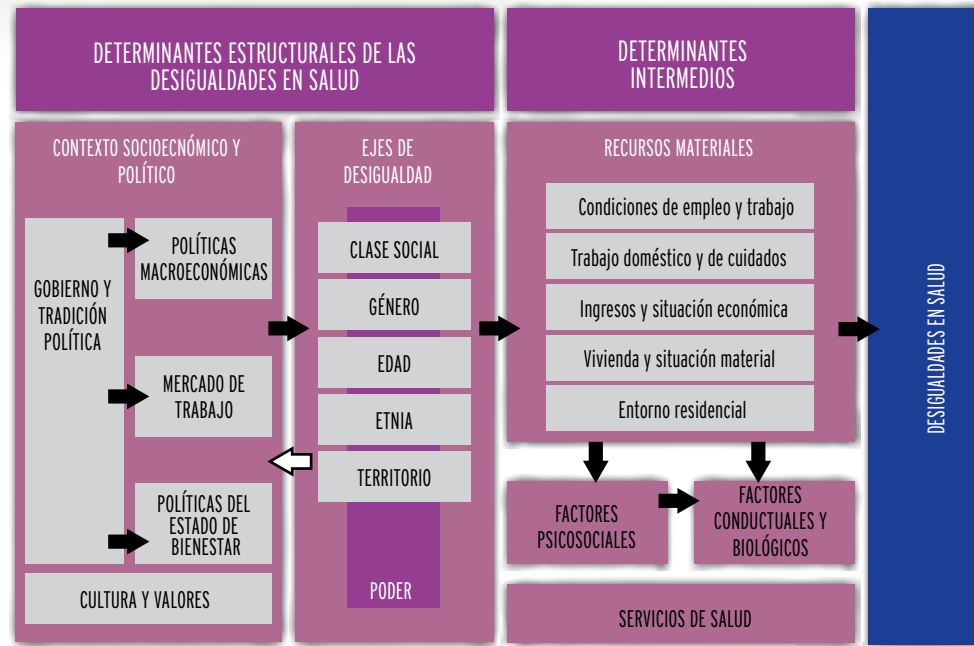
DETERMINANTES ESTRUCTURALES DE LAS DESIGUALDADES EN SALUD

DETERMINANTES INTERMEDIOS

CONTEXTO SOCIOECNÓMICO Y POLÍTICO

GOBIERNO Y TRADICIÓN POLÍTICA

POLÍTICAS MACROECONÓMICAS

MERCADO DE TRABAJO

POLÍTICAS DEL ESTADO DE BIENESTAR

CULTURA Y VALORES

EJES DE DESIGUALDAD

CLASE SOCIAL

GÉNERO

EDAD

ETNIA

TERRITORIO

PODER

RECURSOS MATERIALES

Condiciones de empleo y trabajo

Trabajo doméstico y de cuidados

Ingresos y situación económica

Vivienda y situación material

Entorno residencial

FACTORES PSICOSOCIALES

FACTORES CONDUCTUALES Y BIOLÓGICOS

SERVICIOS DE SALUD

DESIGUALDADES EN SALUD